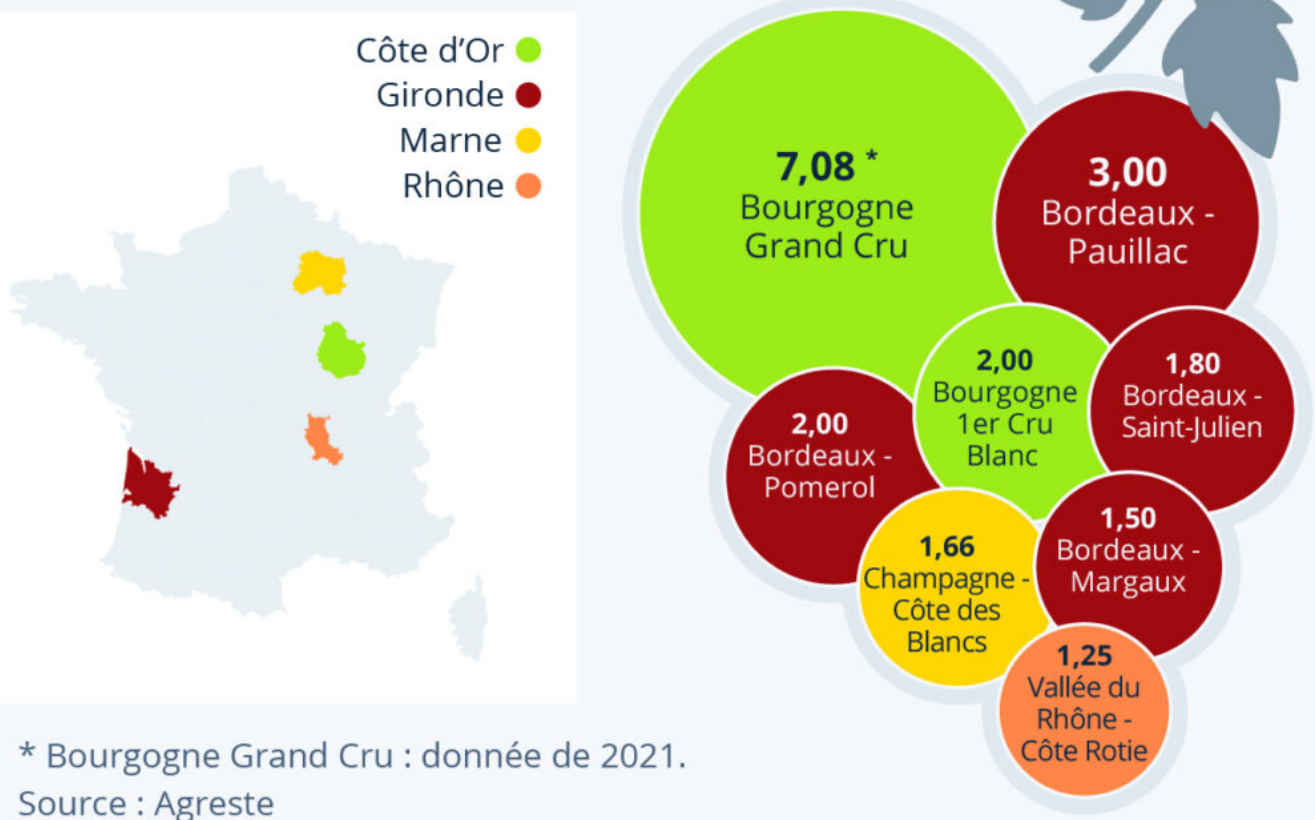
Côte d'Or
Gironde
Marne
Rhône

7,08 *
Bourgogne Grand Cru

3,00
Bordeaux - Pauillac

2,00
Bourgogne 1er Cru Blanc

1,80
Bordeaux - Saint-Julien

2,00
Bordeaux - Pomerol

1,66
Champagne - Côte des Blancs

1,50
Bordeaux - Margaux

1,25
Vallée du Rhône - Côte Rotie

* Bourgogne Grand Cru : donnée de 2021.
Source : Agreste